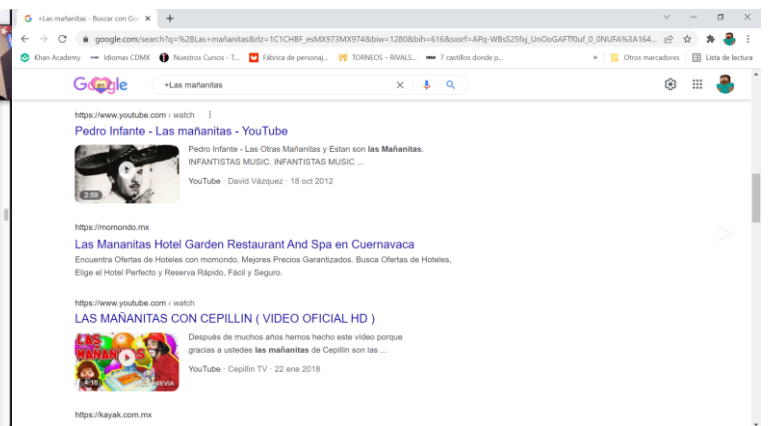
+Las mañanitas - Buscar con Go ×

google.com/search?q=%2BLas+mañanitas&rlz=1C1CHBF_esMX973MX974&biw=1280&bih=616&sxsrf=APq-WBsS25fxj_UnOoGAFTf0uf_0_0NUFA%3A164...

Khan Academy  Idiomas CDMX  Nuestros Cursos - T...  Fábrica de personaj...  TORNEOS – RIVALS...  7 castillos donde p...  »  Otros marcadores  Lista de lectura

Google

+Las mañanitas

https://www.youtube.com › watch

Pedro Infante - Las mañanitas - YouTube

2:59

Pedro Infante - Las Otras Mañanitas y Estan son las Mañanitas. INFANTISTAS MUSIC. INFANTISTAS MUSIC ...

YouTube · David Vázquez · 18 oct 2012

https://momondo.mx

Las Mananitas Hotel Garden Restaurant And Spa en Cuernavaca

Encuentra Ofertas de Hoteles con momondo. Mejores Precios Garantizados. Busca Ofertas de Hoteles, Elige el Hotel Perfecto y Reserva Rápido, Fácil y Seguro.

https://www.youtube.com › watch

LAS MAÑANITAS CON CEPILLIN ( VIDEO OFICIAL HD )

LAS MAÑANITAS

4:16

VISTA PREVIA

Después de muchos años hemos hecho este video porque gracias a ustedes las mañanitas de Cepillin son las ...

YouTube · Cepillin TV · 22 ene 2018

https://kayak.com.mx